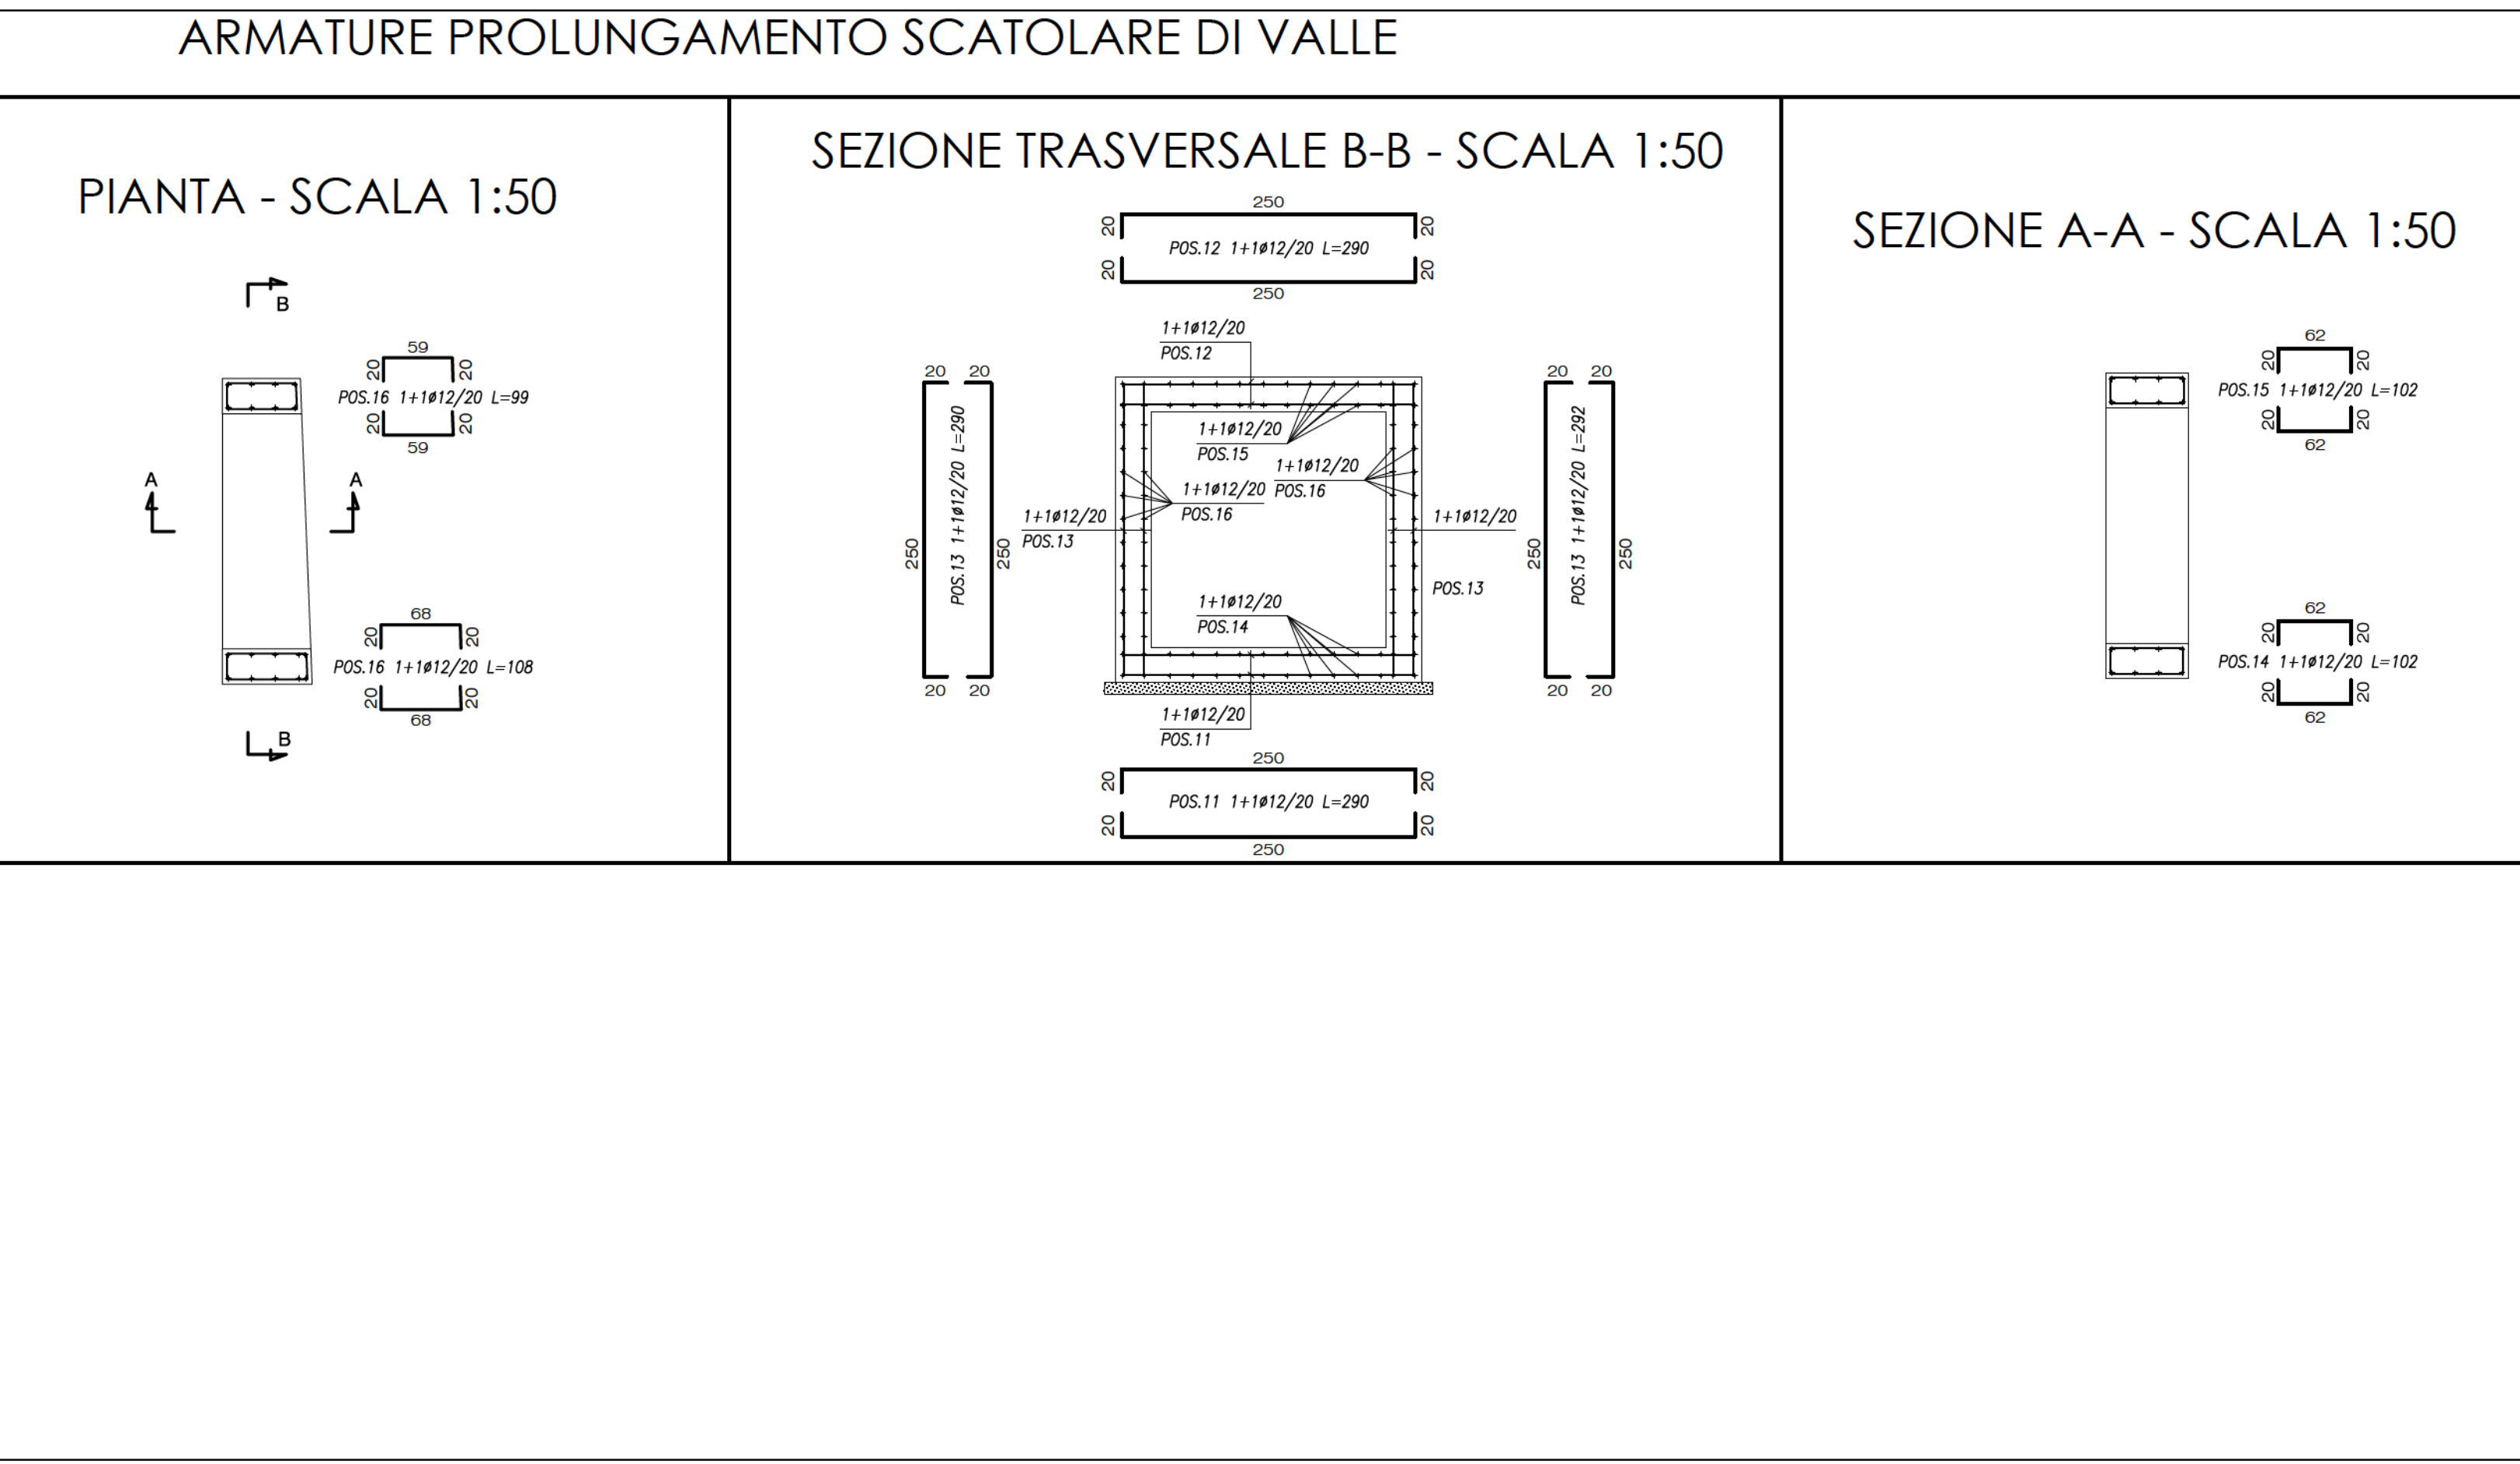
ARMATURE PROLUNGAMENTO SCATOLARE DI VALLE

PIANTA - SCALA 1:50

B

59
20 20
POS.16 1+1ø12/20 L=99
20 20
59

A A

68
20 20
POS.16 1+1ø12/20 L=108
20 20
68

B

SEZIONE TRASVERSALE B-B - SCALA 1:50

250
20 20
POS.12 1+1ø12/20 L=290
20 20
250

1+1ø12/20
POS.12

20 20
250 POS.13 1+1ø12/20 L=290 250
20 20

1+1ø12/20
POS.15
1+1ø12/20
POS.16
1+1ø12/20
POS.16
1+1ø12/20
POS.13
1+1ø12/20
POS.13
1+1ø12/20
POS.14

20 20
250 POS.13 1+1ø12/20 L=292 250
20 20

1+1ø12/20
POS.11

250
20 20
POS.11 1+1ø12/20 L=290
20 20
250

SEZIONE A-A - SCALA 1:50

62
20 20
POS.15 1+1ø12/20 L=102
20 20
62

62
20 20
POS.14 1+1ø12/20 L=102
20 20
62